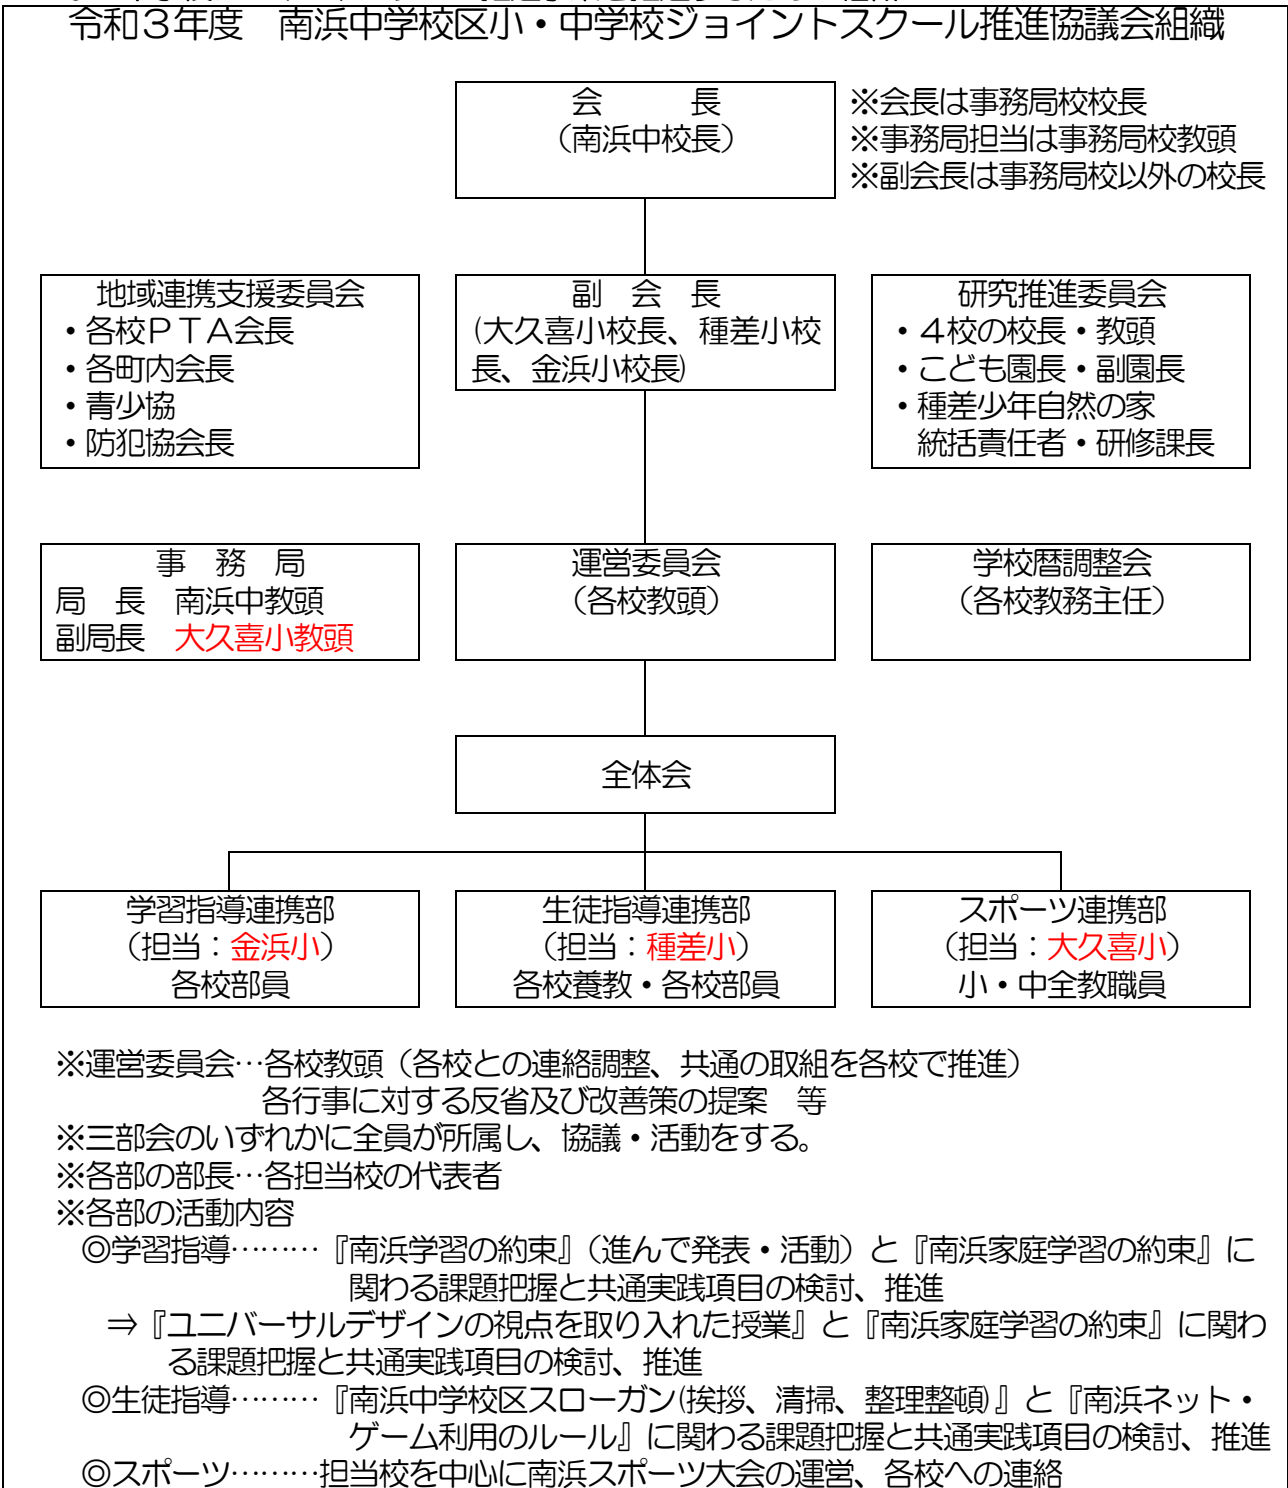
令和３年度　南浜中学校区小・中学校ジョイントスクール推進協議会組織

会　　長
（南浜中校長）

※会長は事務局校校長
※事務局担当は事務局校教頭
※副会長は事務局校以外の校長

地域連携支援委員会
・各校ＰＴＡ会長
・各町内会長
・青少協
・防犯協会長

副　会　長
(大久喜小校長、種差小校長、金浜小校長)

研究推進委員会
・４校の校長・教頭
・こども園長・副園長
・種差少年自然の家
統括責任者・研修課長

事　務　局
局　長　南浜中教頭
副局長　大久喜小教頭

運営委員会
（各校教頭）

学校暦調整会
（各校教務主任）

全体会

学習指導連携部
（担当：金浜小）
各校部員

生徒指導連携部
（担当：種差小）
各校養教・各校部員

スポーツ連携部
（担当：大久喜小）
小・中全教職員

※運営委員会…各校教頭（各校との連絡調整、共通の取組を各校で推進）
各行事に対する反省及び改善策の提案　等
※三部会のいずれかに全員が所属し、協議・活動をする。
※各部の部長…各担当校の代表者
※各部の活動内容
◎学習指導………『南浜学習の約束』（進んで発表・活動）と『南浜家庭学習の約束』に関わる課題把握と共通実践項目の検討、推進
⇒『ユニバーサルデザインの視点を取り入れた授業』と『南浜家庭学習の約束』に関わる課題把握と共通実践項目の検討、推進
◎生徒指導………『南浜中学校区スローガン(挨拶、清掃、整理整頓)』と『南浜ネット・ゲーム利用のルール』に関わる課題把握と共通実践項目の検討、推進
◎スポーツ………担当校を中心に南浜スポーツ大会の運営、各校への連絡